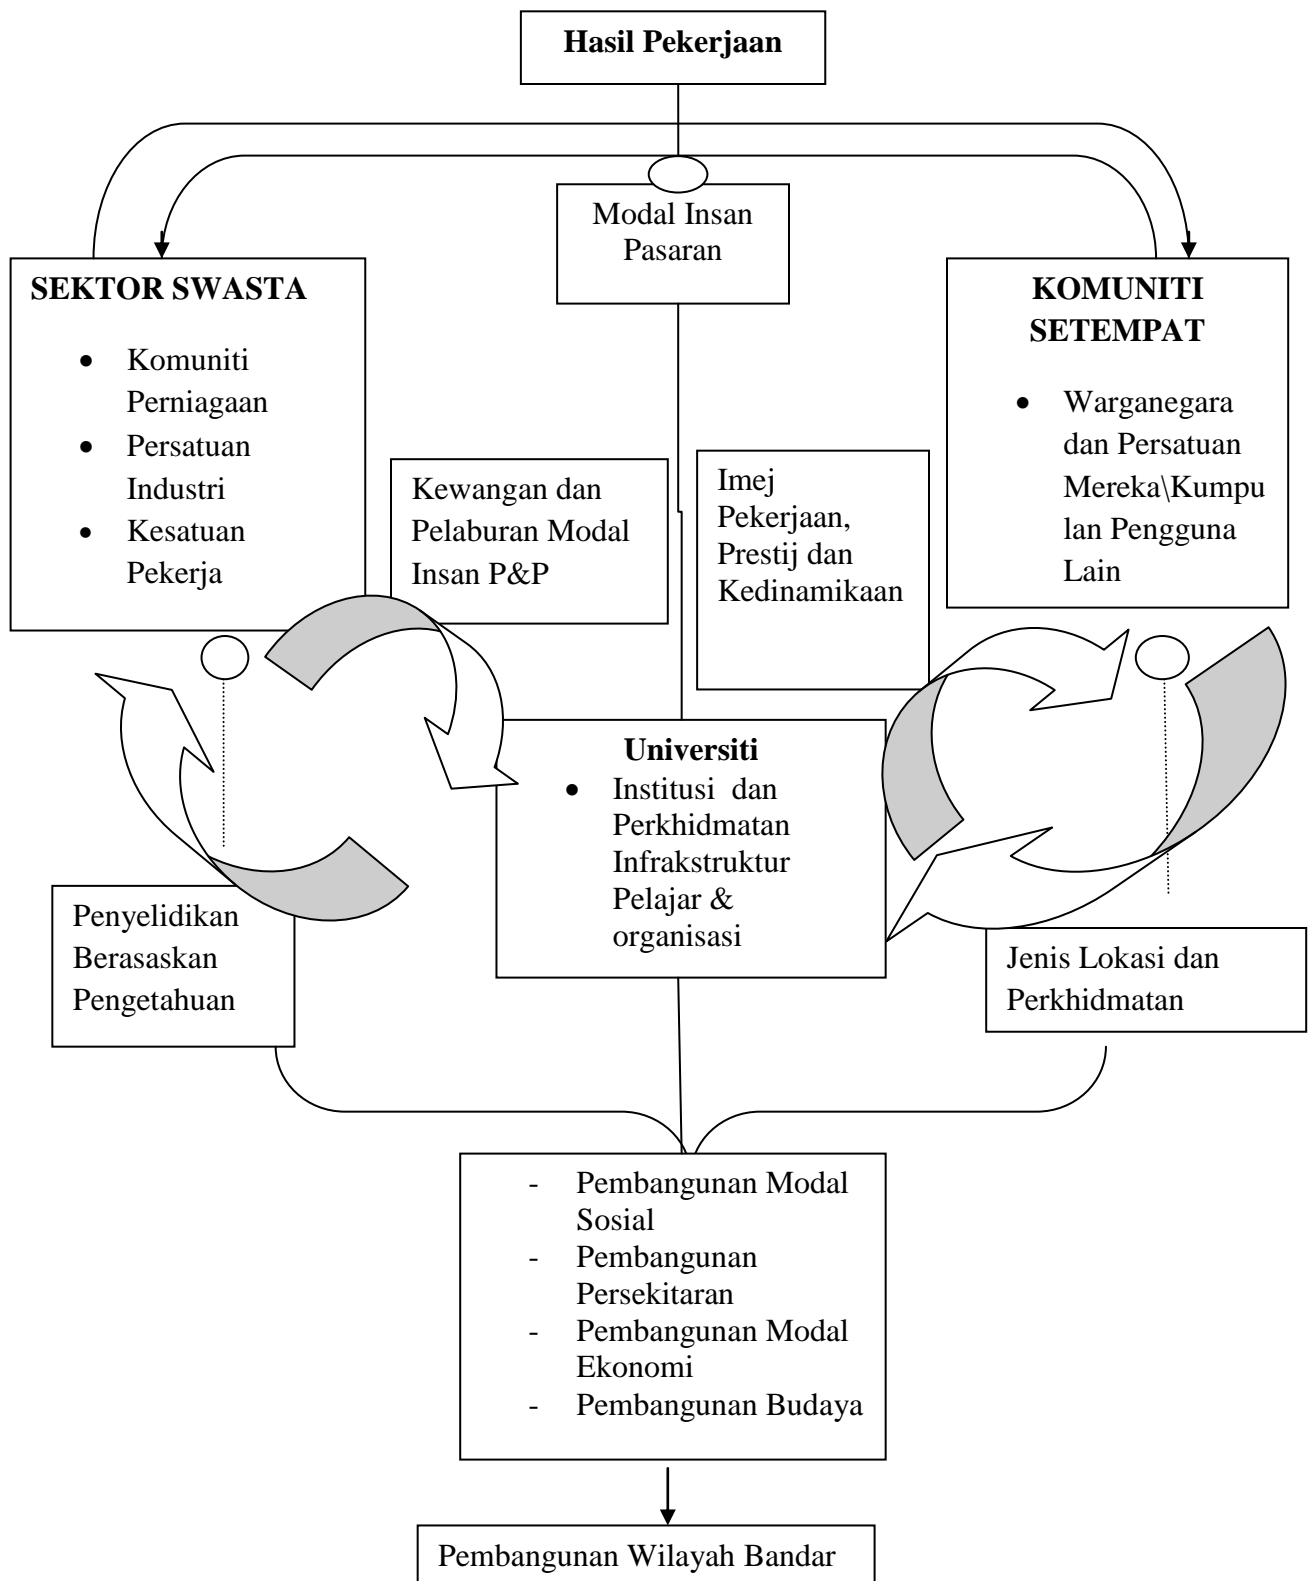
Hasil Pekerjaan

Modal Insan Pasaran

SEKTOR SWASTA

- Komuniti Perniagaan
- Persatuan Industri
- Kesatuan Pekerja

KOMUNITI SETEMPAT

- Warganegara dan Persatuan Mereka\Kumpulan Pengguna Lain

Kewangan dan Pelaburan Modal Insan P&P

Imej Pekerjaan, Prestij dan Kedinamikaan

Universiti

- Institusi dan Perkhidmatan Infrakstruktur Pelajar & organisasi

Penyelidikan Berasaskan Pengetahuan

Jenis Lokasi dan Perkhidmatan

- Pembangunan Modal Sosial
- Pembangunan Persekitaran
- Pembangunan Modal Ekonomi
- Pembangunan Budaya

Pembangunan Wilayah Bandar